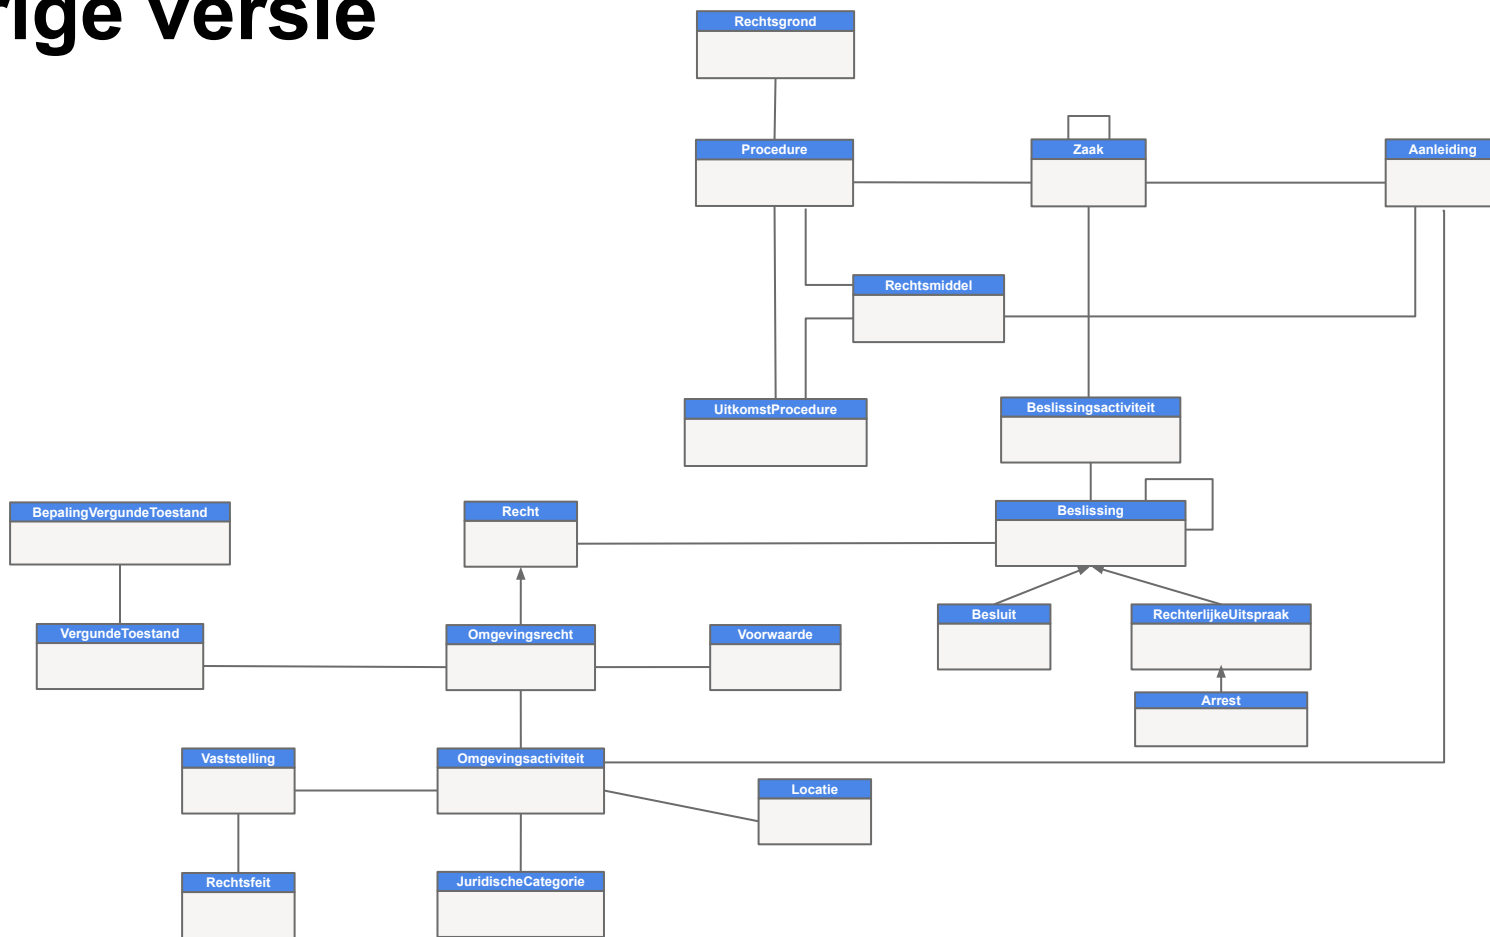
rige versie

Rechtsgrond

Procedure

Zaak

Aanleiding

Rechtsmiddel

UitkomstProcedure

Beslissingsactiviteit

BepalingVergundeToestand

Recht

Beslissing

Besluit

RechterlijkeUitspraak

VergundeToestand

Omgevingsrecht

Voorwaarde

Arrest

Vaststelling

Omgevingsactiviteit

Locatie

Rechtsfeit

JuridischeCategorie